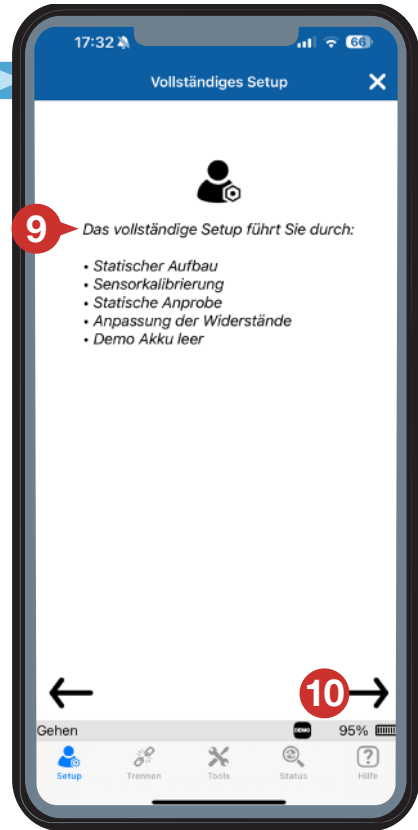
17:32 66

Vollständiges Setup

9

Das vollständige Setup führt Sie durch:

• Statischer Aufbau
• Sensorkalibrierung
• Statische Anprobe
• Anpassung der Widerstände
• Demo Akku leer

10

Gehen DEMO 95%

Setup Trennen Tools Status Hilfe